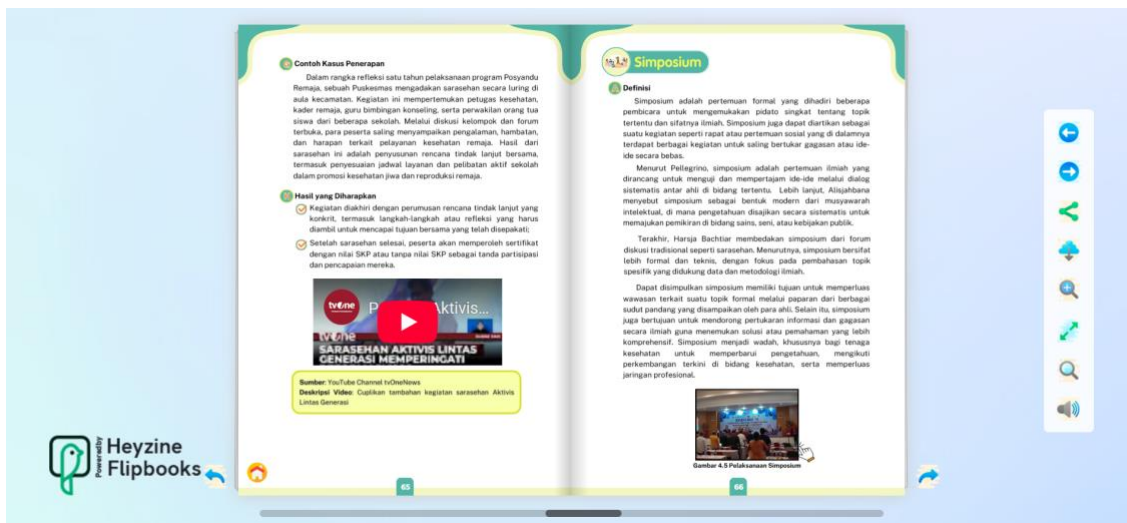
Contoh Kasus Penerapan

Dalam rangka refleksi satu tahun pelaksanaan program Posyandu Remaja, sebuah Puskesmas mengadakan sarasehan secara luring di aula kecamatan. Kegiatan ini mempertemukan petugas kesehatan, kader remaja, guru bimbingan konseling, serta perwakilan orang tua siswa dari beberapa sekolah. Melalui diskusi kelompok dan forum terbuka, para peserta saling menyampaikan pengalaman, hambatan, dan harapan terkait pelayanan kesehatan remaja. Hasil dari sarasehan ini adalah penyusunan rencana tindak lanjut bersama, termasuk penyesuaian jadwal layanan dan pelibatan aktif sekolah dalam promosi kesehatan jiwa dan reproduksi remaja.

Hasil yang Diharapkan

Kegiatan diakhiri dengan perumusan rencana tindak lanjut yang konkrit, termasuk langkah-langkah atau refleksi yang harus diambil untuk mencapai tujuan bersama yang telah disepakati;

Setelah sarasehan selesai, peserta akan memperoleh sertifikat dengan nilai SKP atau tanpa nilai SKP sebagai tanda partisipasi dan pencapaian mereka.

tvOne P... Aktivis...
SARASEHAN AKTIVIS LINTAS GENERASI MEMPERINGATI

Sumber: YouTube Channel tvOneNews
Deskripsi Video: Cuplikan tambahan kegiatan sarasehan Aktivis Lintas Generasi

65

Simposium

Definisi

Simposium adalah pertemuan formal yang dihadiri beberapa pembicara untuk mengemukakan pidato singkat tentang topik tertentu dan sifatnya ilmiah. Simposium juga dapat diartikan sebagai suatu kegiatan seperti rapat atau pertemuan sosial yang di dalamnya terdapat berbagai kegiatan untuk saling bertukar gagasan atau ide-ide secara bebas.

Menurut Pellegrino, simposium adalah pertemuan ilmiah yang dirancang untuk menguji dan mempertajam ide-ide melalui dialog sistematis antar ahli di bidang tertentu. Lebih lanjut, Alisjahbana menyebut simposium sebagai bentuk modern dari musyawarah intelektual, di mana pengetahuan disajikan secara sistematis untuk memajukan pemikiran di bidang sains, seni, atau kebijakan publik.

Terakhir, Harsja Bachtiar membedakan simposium dari forum diskusi tradisional seperti sarasehan. Menurutnya, simposium bersifat lebih formal dan teknis, dengan fokus pada pembahasan topik spesifik yang didukung data dan metodologi ilmiah.

Dapat disimpulkan simposium memiliki tujuan untuk memperluas wawasan terkait suatu topik formal melalui paparan dari berbagai sudut pandang yang disampaikan oleh para ahli. Selain itu, simposium juga bertujuan untuk mendorong pertukaran informasi dan gagasan secara ilmiah guna menemukan solusi atau pemahaman yang lebih komprehensif. Simposium menjadi wadah, khususnya bagi tenaga kesehatan untuk memperbarui pengetahuan, mengikuti perkembangan terkini di bidang kesehatan, serta memperluas jaringan profesional.

Gambar 4.5 Pelaksanaan Simposium

66

Heyzine Flipbooks
Powered by